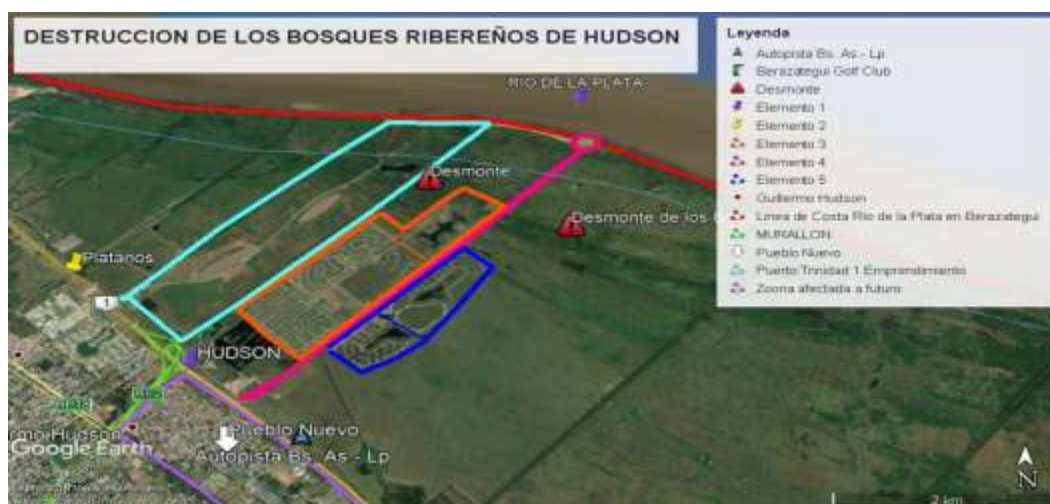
DESTRUCCION DE LOS BOSQUES RIBEREÑOS DE HUDSON

Leyenda
Autopista Bs. As. - Lp
Berazategui Golf Club
Desmonte
Elemento 1
Elemento 2
Elemento 3
Elemento 4
Elemento 5
Guillermo Hudson
Linea de Costa Rio de la Plata en Berazategui
MURALLON
Pueblo Nuevo
Puerto Trinidad 1 Emprendimiento
Zoona afectada a futuro

RIO DE LA PLATA
Desmonte
Desmonte de los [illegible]
Platanos
1
HUDSON
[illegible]
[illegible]
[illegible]mo Hudson
Pueblo Nuevo
Autopista Bs. As - Lp
Google Earth
N
2 km